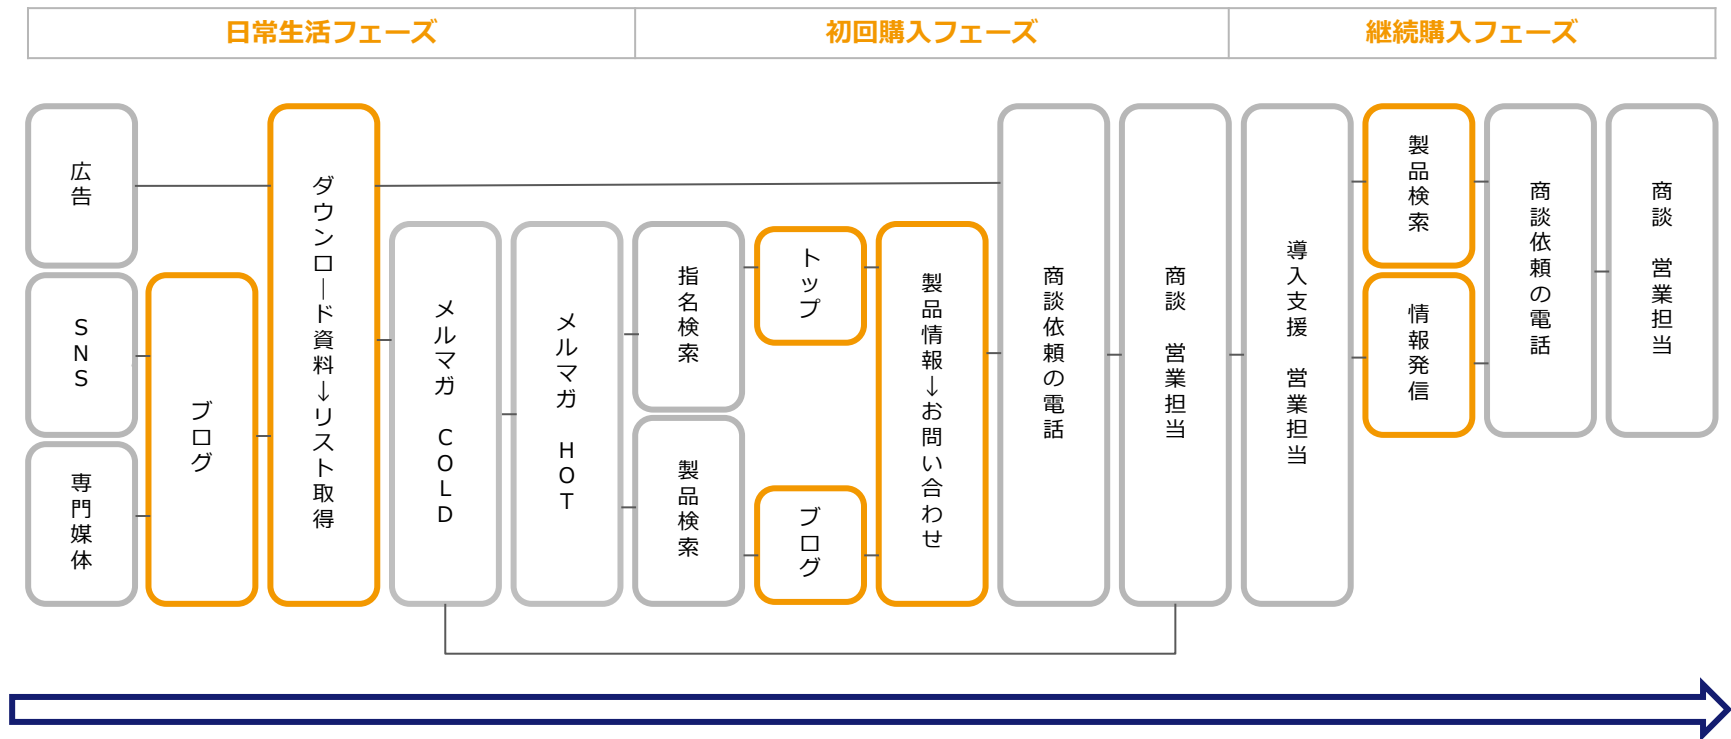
日常生活フェーズ
初回購入フェーズ
継続購入フェーズ

広告
SNS
専門媒体
ブログ
ダウンロード資料→リスト取得
メルマガ COLD
メルマガ HOT
指名検索
製品検索
トップ
ブログ
製品情報→お問い合わせ
商談依頼の電話
商談 営業担当
導入支援 営業担当
製品検索
情報発信
商談依頼の電話
商談 営業担当